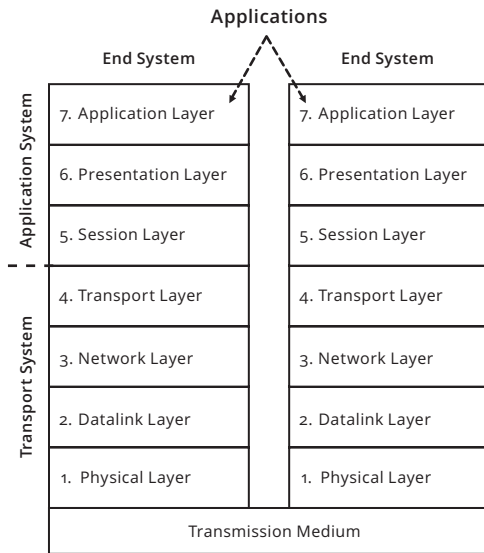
Applications

End System

End System

Application System

Transport System

| 7. Application Layer | 7. Application Layer |
|---|---|
| 6. Presentation Layer | 6. Presentation Layer |
| 5. Session Layer | 5. Session Layer |
| 4. Transport Layer | 4. Transport Layer |
| 3. Network Layer | 3. Network Layer |
| 2. Datalink Layer | 2. Datalink Layer |
| 1. Physical Layer | 1. Physical Layer |

Transmission Medium